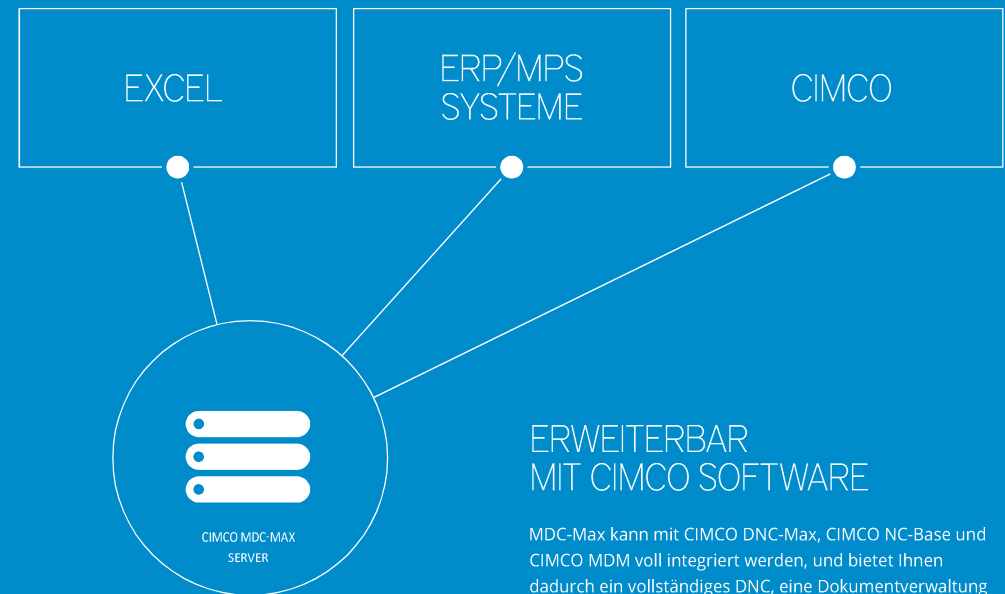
EXCEL

ERP/MPS SYSTEME

CIMCO

CIMCO MDC-MAX SERVER

ERWEITERBAR
MIT CIMCO SOFTWARE

MDC-Max kann mit CIMCO DNC-Max, CIMCO NC-Base und CIMCO MDM voll integriert werden, und bietet Ihnen dadurch ein vollständiges DNC, eine Dokumentverwaltung